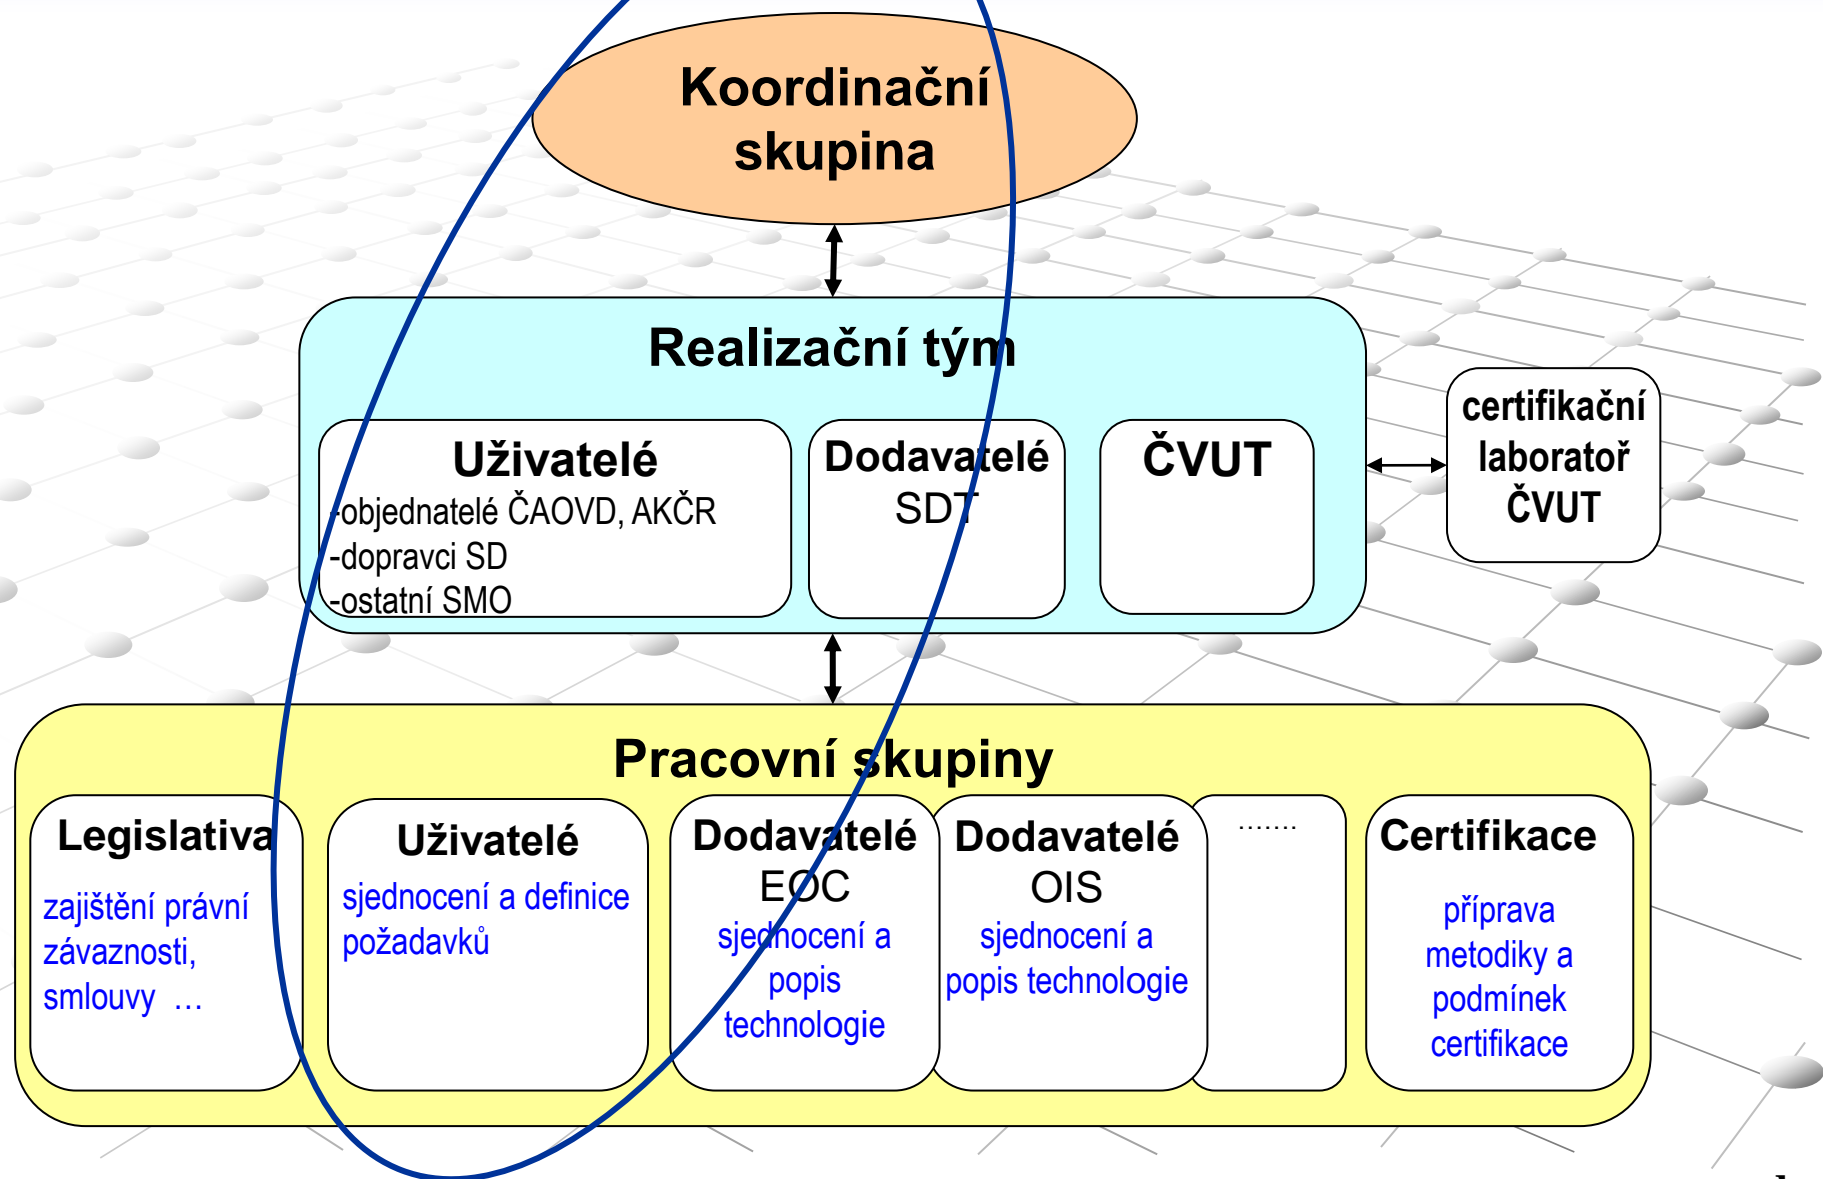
Koordinační skupina

Realizační tým

Uživatelé
-objednatelé ČAOVD, AKČR
-dopravci SD
-ostatní SMO

Dodavatelé
SDT

ČVUT

certifikační laboratoř ČVUT

Pracovní skupiny

Legislativa
zajištění právní závaznosti, smlouvy …

Uživatelé
sjednocení a definice požadavků

Dodavatelé
EOC
sjednocení a popis technologie

Dodavatelé
OIS
sjednocení a popis technologie

…….

Certifikace
příprava metodiky a podmínek certifikace